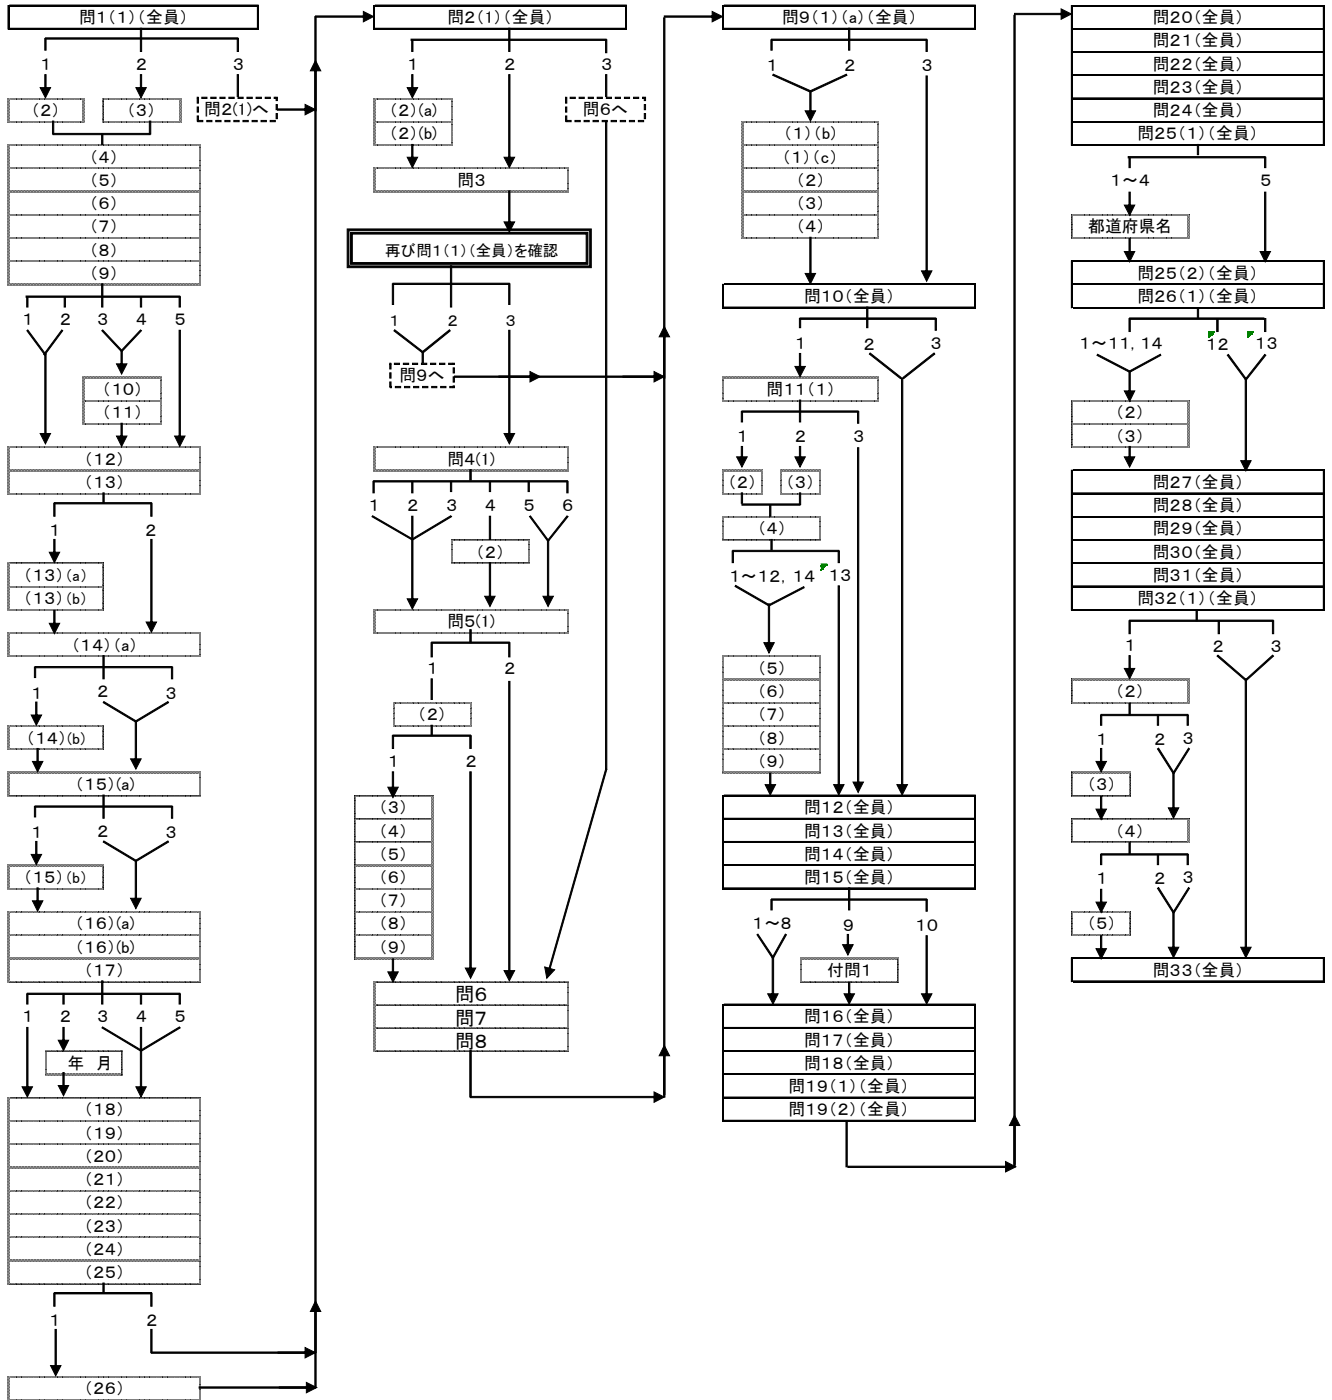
問1(1)(全員)

1 2 3

(2) (3) 問2(1)へ

(4)
(5)
(6)
(7)
(8)
(9)

1 2 3 4 5

(10)
(11)

(12)
(13)

1 2

(13)(a)
(13)(b)

(14)(a)

1 2 3

(14)(b)

(15)(a)

1 2 3

(15)(b)

(16)(a)
(16)(b)
(17)

1 2 3 4 5

年 月

(18)
(19)
(20)
(21)
(22)
(23)
(24)
(25)

1 2

(26)

問2(1)(全員)

1 2 3

(2)(a)
(2)(b)

問6へ

問3

再び問1(1)(全員)を確認

1 2 3

問9へ

問4(1)

1 2 3 4 5 6

(2)

問5(1)

1 2

(2)

1 2

(3)
(4)
(5)
(6)
(7)
(8)
(9)

問6
問7
問8

問9(1)(a)(全員)

1 2 3

(1)(b)
(1)(c)
(2)
(3)
(4)

問10(全員)

1 2 3

問11(1)

1 2 3

(2) (3)

(4)

1～12, 14 13

(5)
(6)
(7)
(8)
(9)

問12(全員)
問13(全員)
問14(全員)
問15(全員)

1～8 9 10

付問1

問16(全員)
問17(全員)
問18(全員)
問19(1)(全員)
問19(2)(全員)

問20(全員)
問21(全員)
問22(全員)
問23(全員)
問24(全員)
問25(1)(全員)

1～4 5

都道府県名

問25(2)(全員)
問26(1)(全員)

1～11, 14 12 13

(2)
(3)

問27(全員)
問28(全員)
問29(全員)
問30(全員)
問31(全員)
問32(1)(全員)

1 2 3

(2)

1 2 3

(3)

(4)

1 2 3

(5)

問33(全員)